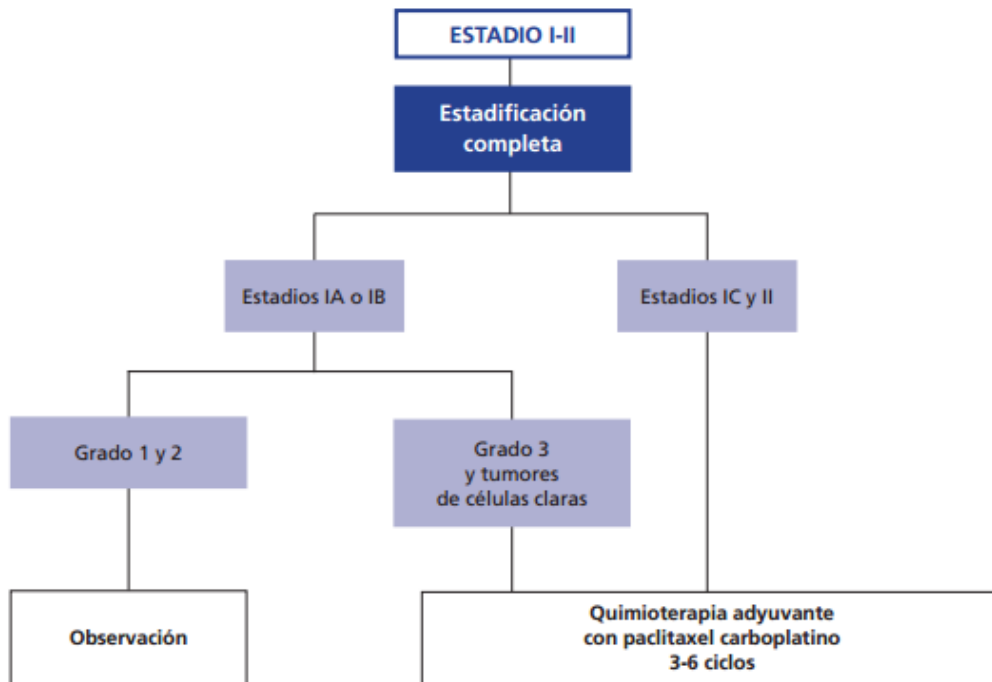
ESTADIO I-II

Estadificación completa

Estadios IA o IB

Estadios IC y II

Grado 1 y 2

Grado 3 y tumores de células claras

Observación

Quimioterapia adyuvante con paclitaxel carboplatino 3-6 ciclos